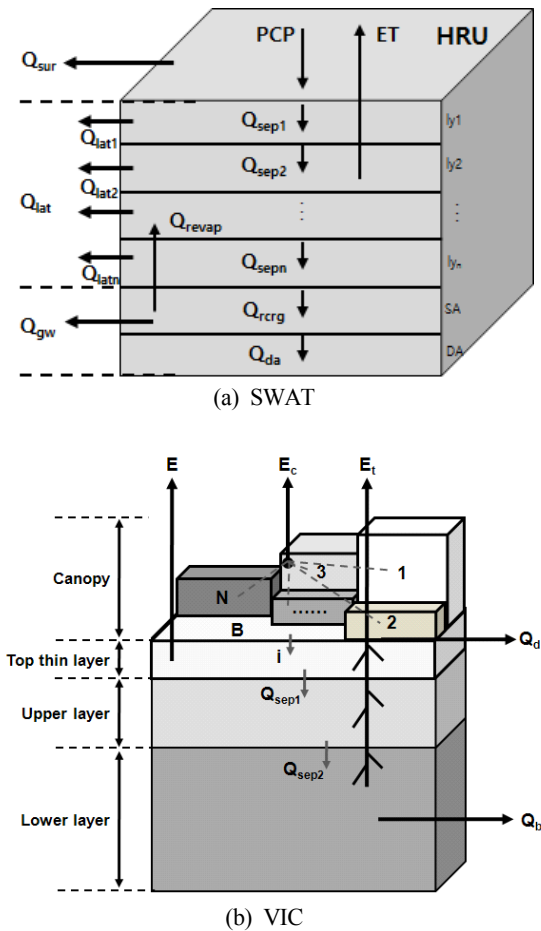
PCP
ET
HRU
$Q_{sur}$
$Q_{sep1}$
ly1
$Q_{lat1}$
$Q_{sep2}$
ly2
$Q_{lat2}$
$Q_{lat}$
$Q_{revap}$
⋮
⋮
$Q_{sepn}$
$ly_n$
$Q_{latn}$
$Q_{rcrg}$
SA
$Q_{gw}$
$Q_{da}$
DA
(a) SWAT

E
$E_c$
$E_t$
Canopy
3
1
N
......
2
B
Top thin layer
$Q_d$
i
Upper layer
$Q_{sep1}$
$Q_{sep2}$
Lower layer
$Q_b$
(b) VIC